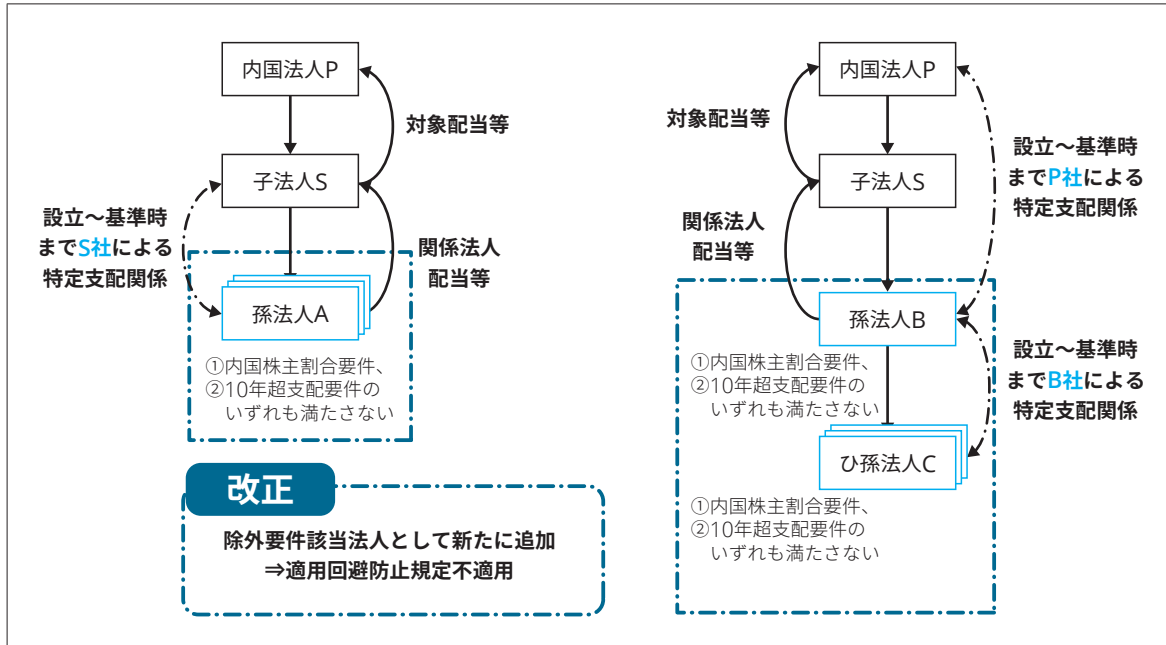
内国法人P

対象配当等

子法人S

設立～基準時までS社による特定支配関係

関係法人配当等

孫法人A

①内国株主割合要件、
②10年超支配要件の
いずれも満たさない

改正

除外要件該当法人として新たに追加
⇒適用回避防止規定不適用

内国法人P

対象配当等

設立～基準時までP社による特定支配関係

子法人S

関係法人配当等

孫法人B

①内国株主割合要件、
②10年超支配要件の
いずれも満たさない

設立～基準時までB社による特定支配関係

ひ孫法人C

①内国株主割合要件、
②10年超支配要件の
いずれも満たさない